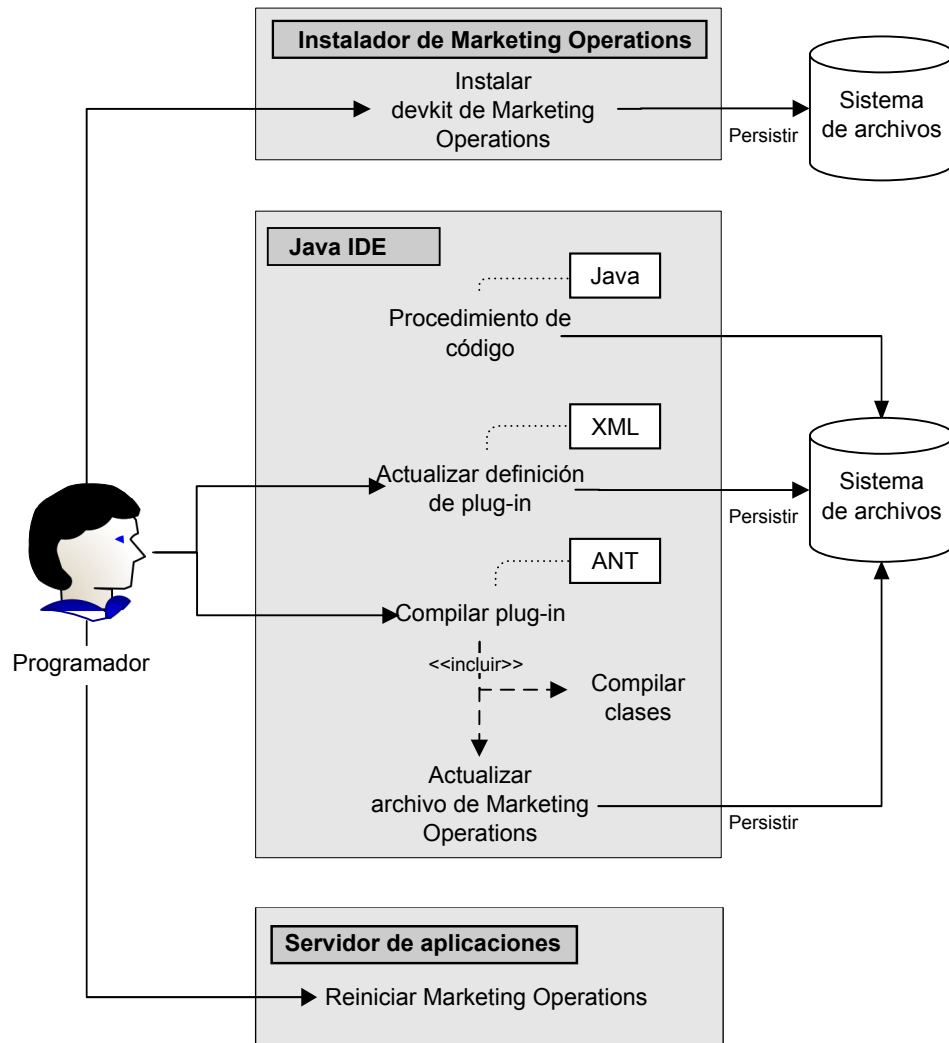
Instalador de Marketing Operations

Instalar devkit de Marketing Operations

Persistir

Sistema de archivos

Java IDE

Java

Procedimiento de código

XML

Actualizar definición de plug-in

Persistir

Sistema de archivos

ANT

Compilar plug-in

<<incluir>>

Compilar clases

Actualizar archivo de Marketing Operations

Persistir

Programador

Servidor de aplicaciones

Reiniciar Marketing Operations